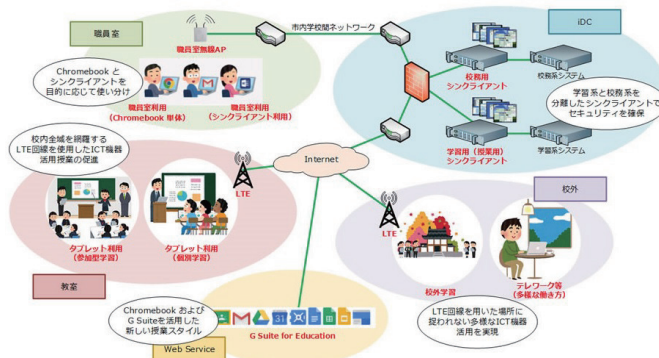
職員室

職員室無線AP

市内学校間ネットワーク

iDC

Chromebook とシンクライアントを目的に応じて使い分け

職員室利用
(Chromebook 単体)

職員室利用
(シンクライアント利用)

校務用
シンクライアント

校務系システム

学習系と校務系を分離したシンクライアントでセキュリティを確保

学習用(授業用)
シンクライアント

学習系システム

校内全域を網羅するLTE回線を使用したICT機器活用授業の促進

LTE

Internet

校外

タブレット利用
(参加型学習)

タブレット利用
(個別学習)

LTE

校外学習

テレワーク等
(多様な働き方)

教室

Chromebook および G Suite を活用した新しい授業スタイル

G Suite for Education

LTE回線を用いた場所に捉われない多様なICT機器活用を実現

Web Service